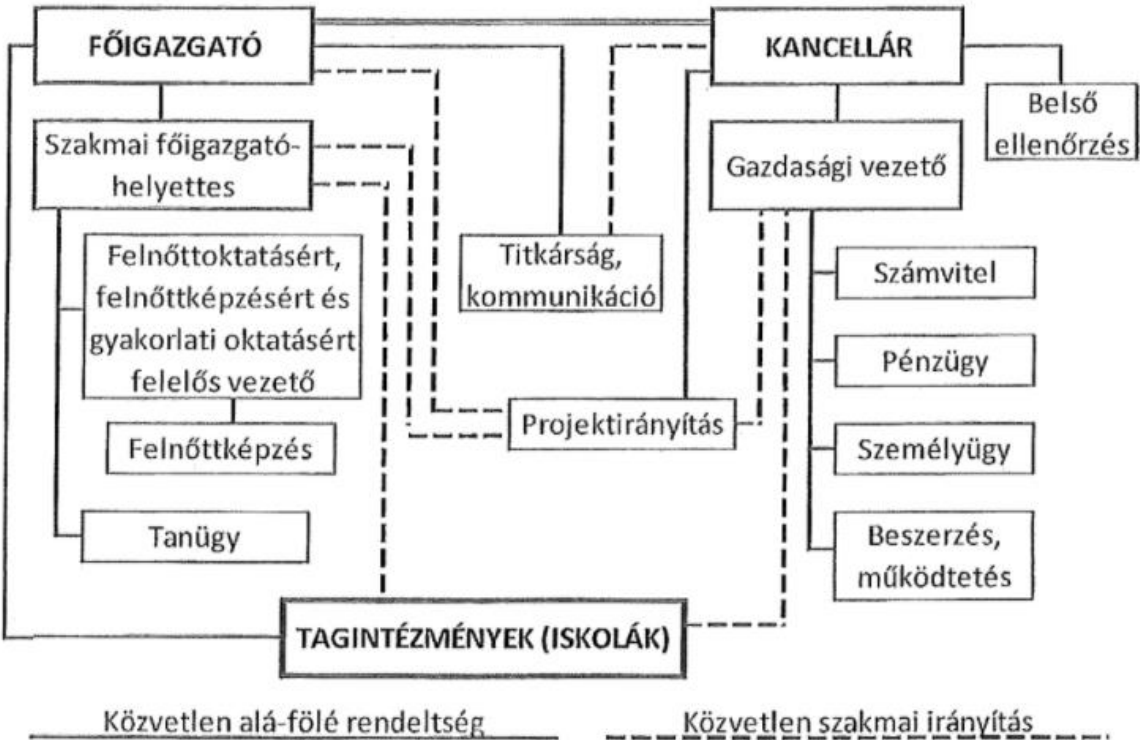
FŐIGAZGATÓ

KANCELLÁR

Belső ellenőrzés

Szakmai főigazgatóhelyettes

Gazdasági vezető

Titkárság, kommunikáció

Felnőttoktatásért, felnőttképzésért és gyakorlati oktatásért felelős vezető

Számvitel

Pénzügy

Projektirányítás

Felnőttképzés

Személyügy

Tanügy

Beszerzés, működtetés

TAGINTÉZMÉNYEK (ISKOLÁK)

Közvetlen alá-fölé rendeltség

Közvetlen szakmai irányítás